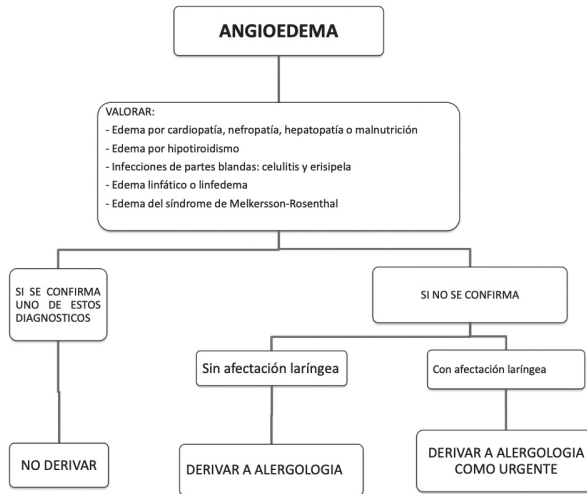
ANGIOEDEMA

VALORAR:
- Edema por cardiopatía, nefropatía, hepatopatía o malnutrición
- Edema por hipotiroidismo
- Infecciones de partes blandas: celulitis y erisipela
- Edema linfático o linfedema
- Edema del síndrome de Melkersson-Rosenthal

SI SE CONFIRMA UNO DE ESTOS DIAGNOSTICOS

NO DERIVAR

SI NO SE CONFIRMA

Sin afectación laríngea

DERIVAR A ALERGOLOGIA

Con afectación laríngea

DERIVAR A ALERGOLOGIA COMO URGENTE